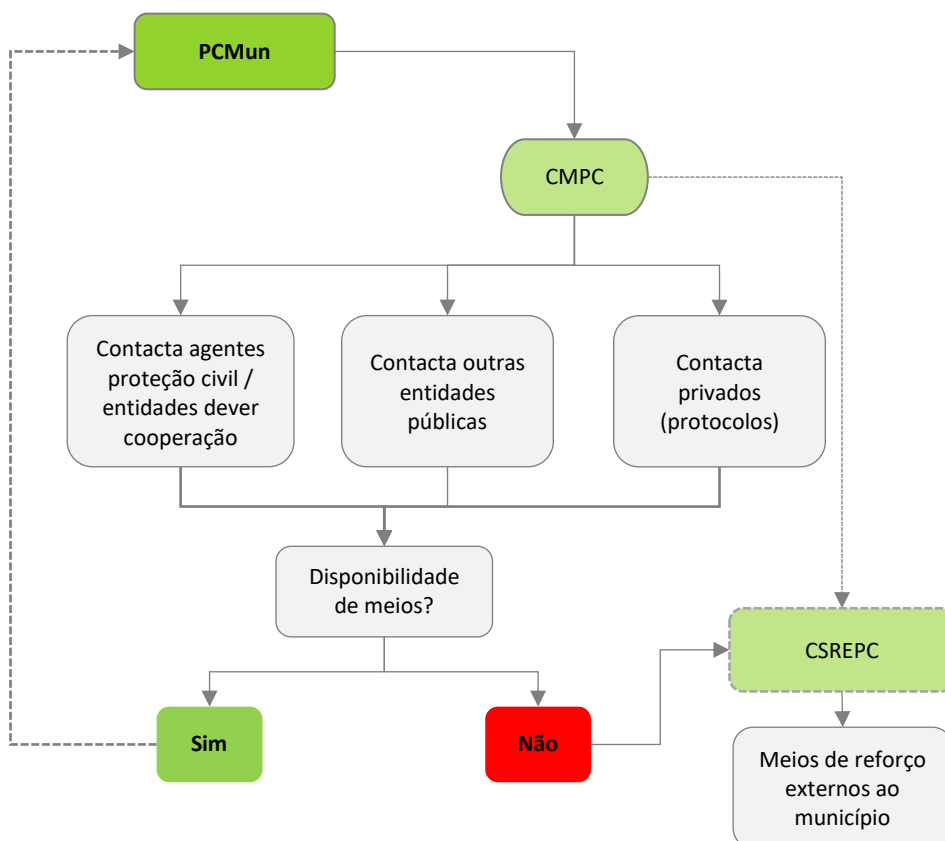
PCMun

CMPC

Contacta agentes proteção civil / entidades dever cooperação

Contacta outras entidades públicas

Contacta privados (protocolos)

Disponibilidade de meios?

CSREPC

Sim

Não

Meios de reforço externos ao município